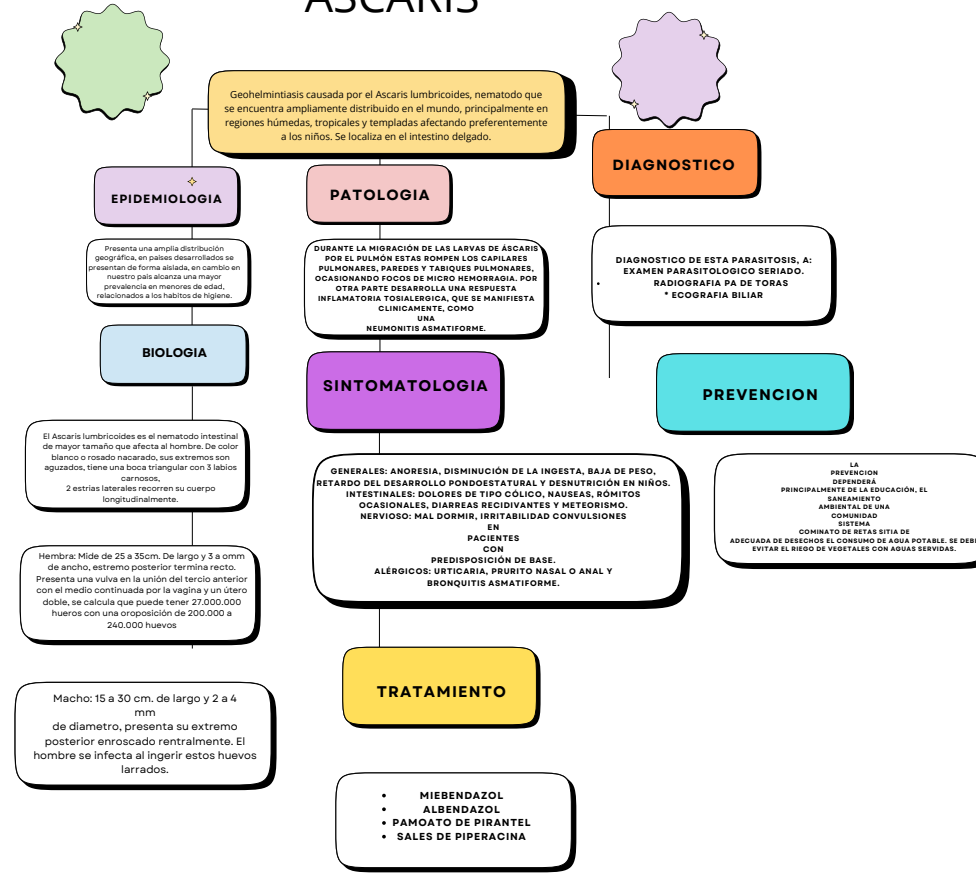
ASCARIS

Geohelmintiasis causada por el Ascaris lumbricoides, nematodo que se encuentra ampliamente distribuido en el mundo, principalmente en regiones húmedas, tropicales y templadas afectando preferentemente a los niños. Se localiza en el intestino delgado.

EPIDEMIOLOGIA

Presenta una amplia distribución geográfica, en países desarrollados se presentan de forma aislada, en cambio en nuestro país alcanza una mayor prevalencia en menores de edad, relacionados a los habitos de higiene.

BIOLOGIA

El Ascaris lumbricoides es el nematodo intestinal de mayor tamaño que afecta al hombre. De color blanco o rosado nacarado, sus extremos son aguzados, tiene una boca triangular con 3 labios carnosos, 2 estrías laterales recorren su cuerpo longitudinalmente.

Hembra: Mide de 25 a 35cm. De largo y 3 a omm de ancho, estremo posterior termina recto. Presenta una vulva en la unión del tercio anterior con el medio continuada por la vagina y un útero doble, se calcula que puede tener 27.000.000 hueros con una oroposición de 200.000 a 240.000 huevos

Macho: 15 a 30 cm. de largo y 2 a 4 mm de diametro, presenta su extremo posterior enroscado rentralmente. El hombre se infecta al ingerir estos huevos larrados.

PATOLOGIA

DURANTE LA MIGRACIÓN DE LAS LARVAS DE ÁSCARIS POR EL PULMÓN ESTAS ROMPEN LOS CAPILARES PULMONARES, PAREDES Y TABIQUES PULMONARES, OCASIONANDO FOCOS DE MICRO HEMORRAGIA. POR OTRA PARTE DESARROLLA UNA RESPUESTA INFLAMATORIA TOSIALERGICA, QUE SE MANIFIESTA CLINICAMENTE, COMO UNA NEUMONITIS ASMATIFORME.

SINTOMATOLOGIA

GENERALES: ANORESIA, DISMINUCIÓN DE LA INGESTA, BAJA DE PESO, RETARDO DEL DESARROLLO PONDOESTATURAL Y DESNUTRICIÓN EN NIÑOS. INTESTINALES: DOLORES DE TIPO CÓLICO, NAUSEAS, RÓMITOS OCASIONALES, DIARREAS RECIDIVANTES Y METEORISMO. NERVIOSO: MAL DORMIR, IRRITABILIDAD CONVULSIONES EN PACIENTES CON PREDISPOSICIÓN DE BASE. ALÉRGICOS: URTICARIA, PRURITO NASAL O ANAL Y BRONQUITIS ASMATIFORME.

TRATAMIENTO

• MIEBENDAZOL
• ALBENDAZOL
• PAMOATO DE PIRANTEL
• SALES DE PIPERACINA

DIAGNOSTICO

DIAGNOSTICO DE ESTA PARASITOSIS, A: EXAMEN PARASITOLOGICO SERIADO.
• RADIOGRAFIA PA DE TORAS
* ECOGRAFIA BILIAR

PREVENCION

LA PREVENCION DEPENDERÁ PRINCIPALMENTE DE LA EDUCACIÓN, EL SANEAMIENTO AMBIENTAL DE UNA COMUNIDAD SISTEMA COMINATO DE RETAS SITIA DE ADECUADA DE DESECHOS EL CONSUMO DE AGUA POTABLE. SE DEBE EVITAR EL RIEGO DE VEGETALES CON AGUAS SERVIDAS.